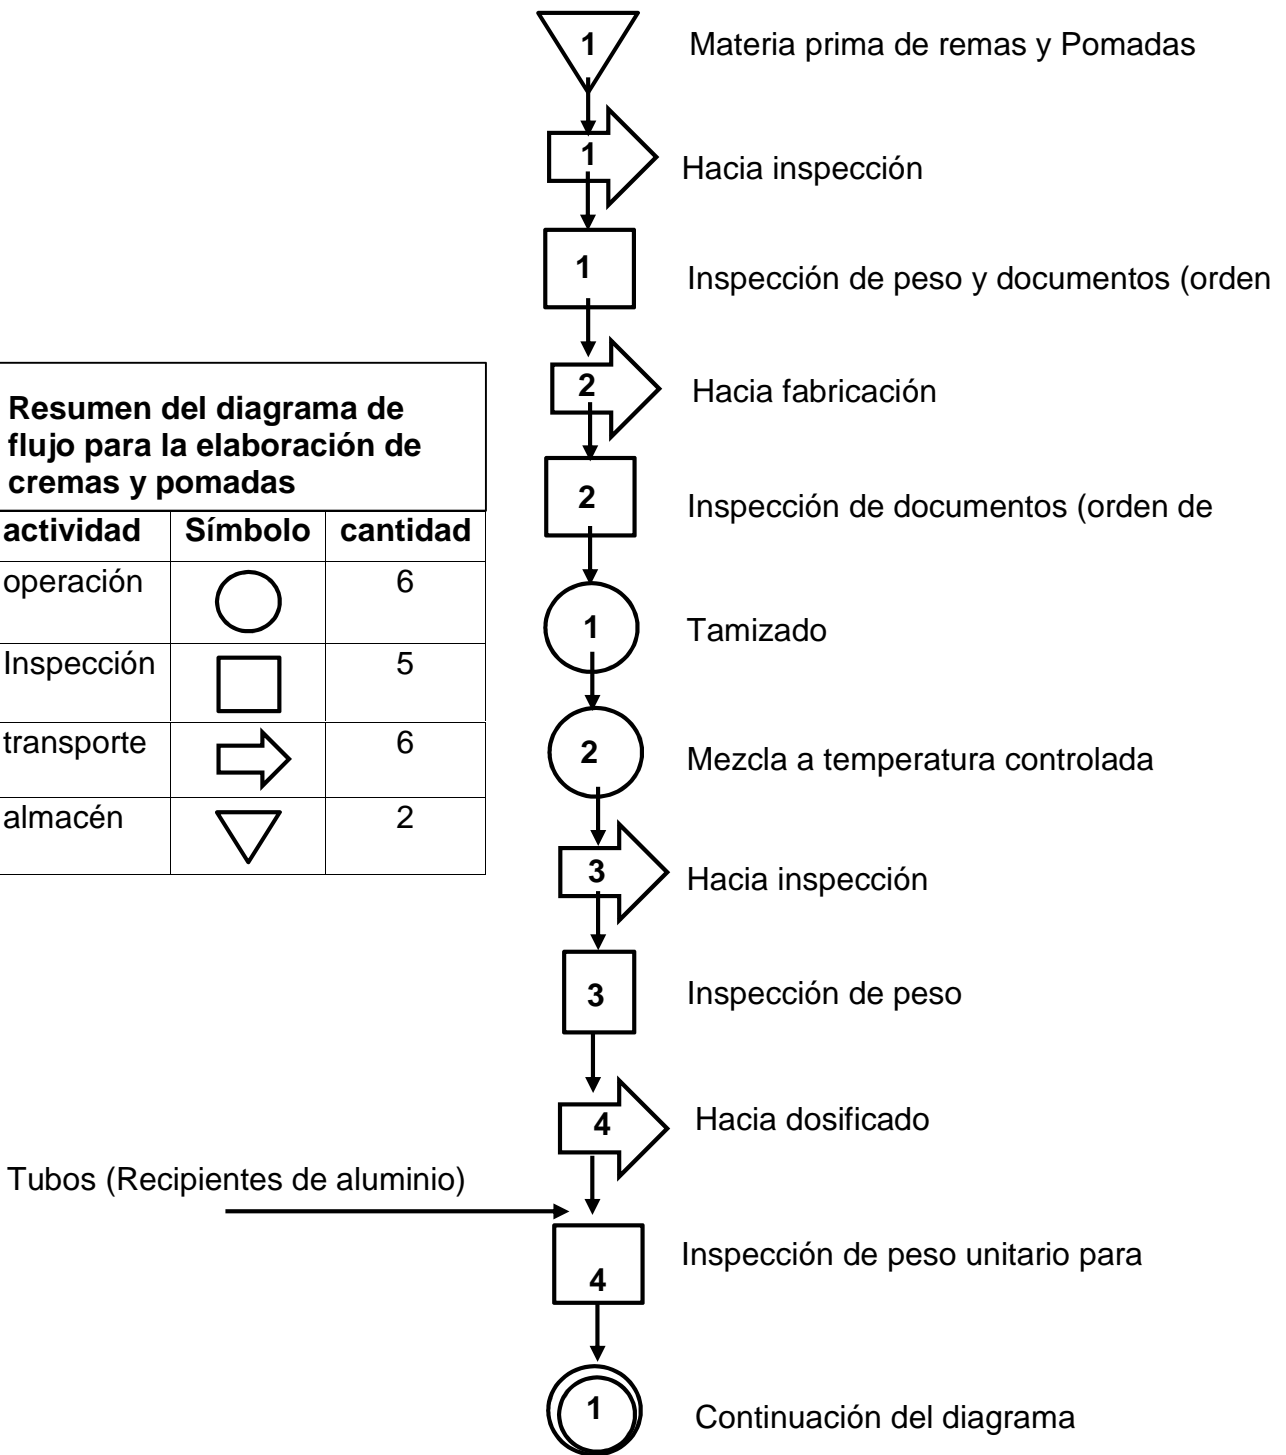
**Resumen del diagrama de flujo para la elaboración de cremas y pomadas**

| actividad | Símbolo | cantidad |
|---|---|---|
| operación | | 6 |
| Inspección | | 5 |
| transporte | | 6 |
| almacén | | 2 |

1 Materia prima de remas y Pomadas

1 Hacia inspección

1 Inspección de peso y documentos (orden

2 Hacia fabricación

2 Inspección de documentos (orden de

1 Tamizado

2 Mezcla a temperatura controlada

3 Hacia inspección

3 Inspección de peso

4 Hacia dosificado

Tubos (Recipientes de aluminio)

4 Inspección de peso unitario para

1 Continuación del diagrama